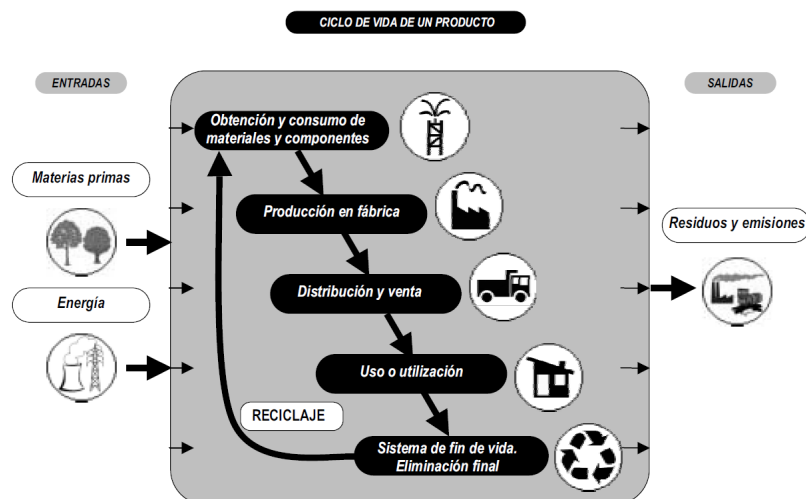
CICLO DE VIDA DE UN PRODUCTO

ENTRADAS

SALIDAS

Materias primas

Energía

Obtención y consumo de materiales y componentes

Producción en fábrica

Distribución y venta

Uso o utilización

RECICLAJE

Sistema de fin de vida. Eliminación final

Residuos y emisiones